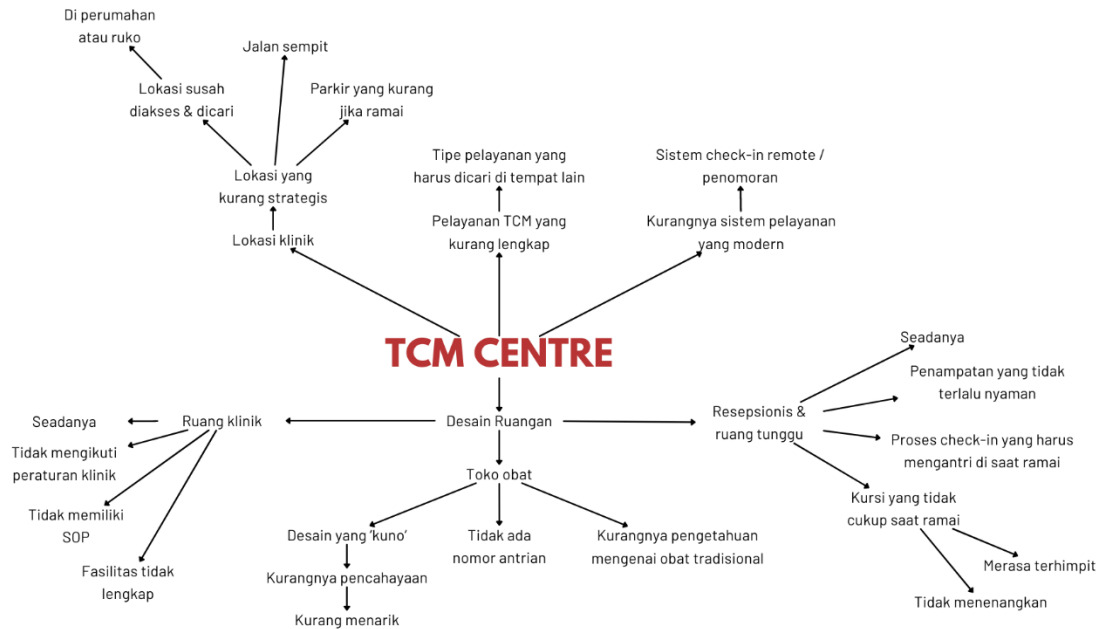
Di perumahan atau ruko

Jalan sempit

Lokasi susah diakses & dicari

Parkir yang kurang jika ramai

Lokasi yang kurang strategis

Lokasi klinik

Tipe pelayanan yang harus dicari di tempat lain

Pelayanan TCM yang kurang lengkap

Sistem check-in remote / penomoran

Kurangnya sistem pelayanan yang modern

TCM CENTRE

Seadanya

Penampatan yang tidak terlalu nyaman

Resepsionis & ruang tunggu

Proses check-in yang harus mengantri di saat ramai

Kursi yang tidak cukup saat ramai

Merasa terhimpit

Tidak menenangkan

Desain Ruangan

Ruang klinik

Seadanya

Tidak mengikuti peraturan klinik

Tidak memiliki SOP

Fasilitas tidak lengkap

Toko obat

Desain yang 'kuno'

Kurangnya pencahayaan

Kurang menarik

Tidak ada nomor antrian

Kurangnya pengetahuan mengenai obat tradisional